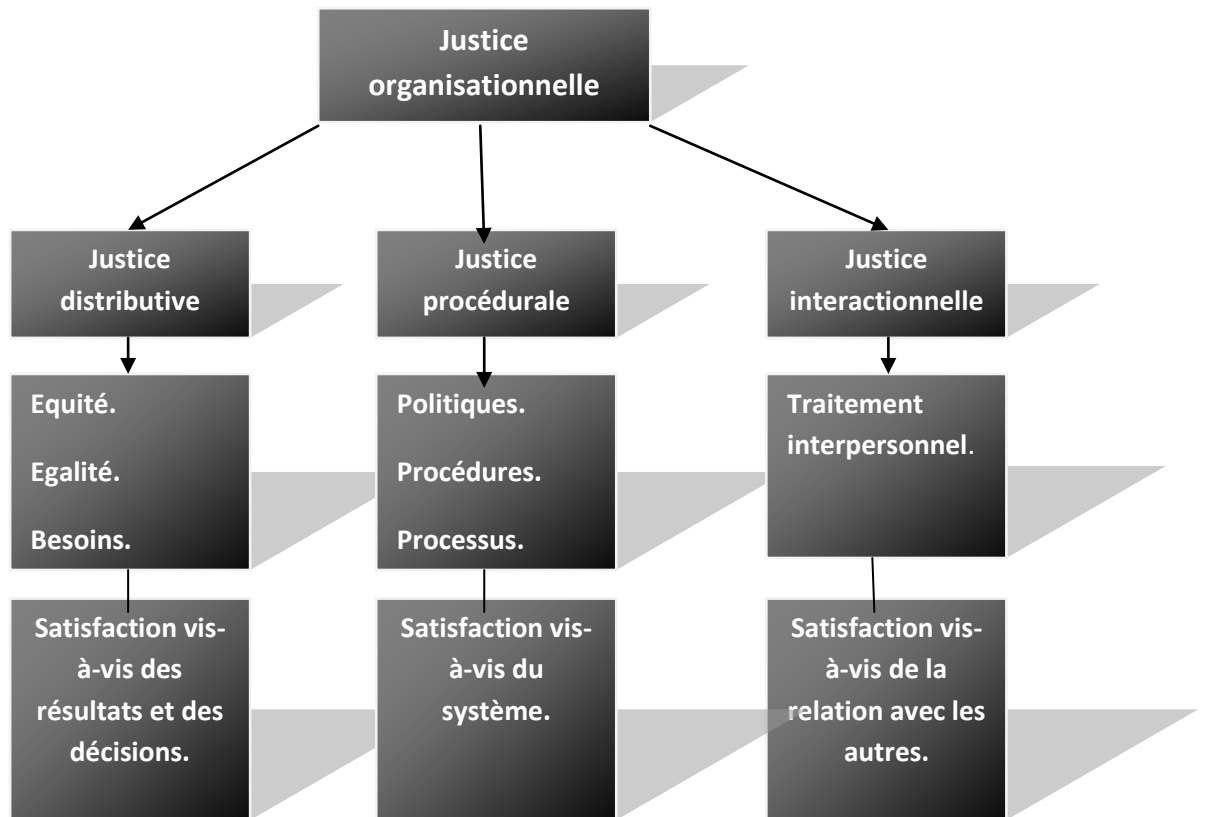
Justice organisationnelle

Justice distributive

Equité.

Egalité.

Besoins.

Satisfaction vis-à-vis des résultats et des décisions.

Justice procédurale

Politiques.

Procédures.

Processus.

Satisfaction vis-à-vis du système.

Justice interactionnelle

Traitement interpersonnel.

Satisfaction vis-à-vis de la relation avec les autres.